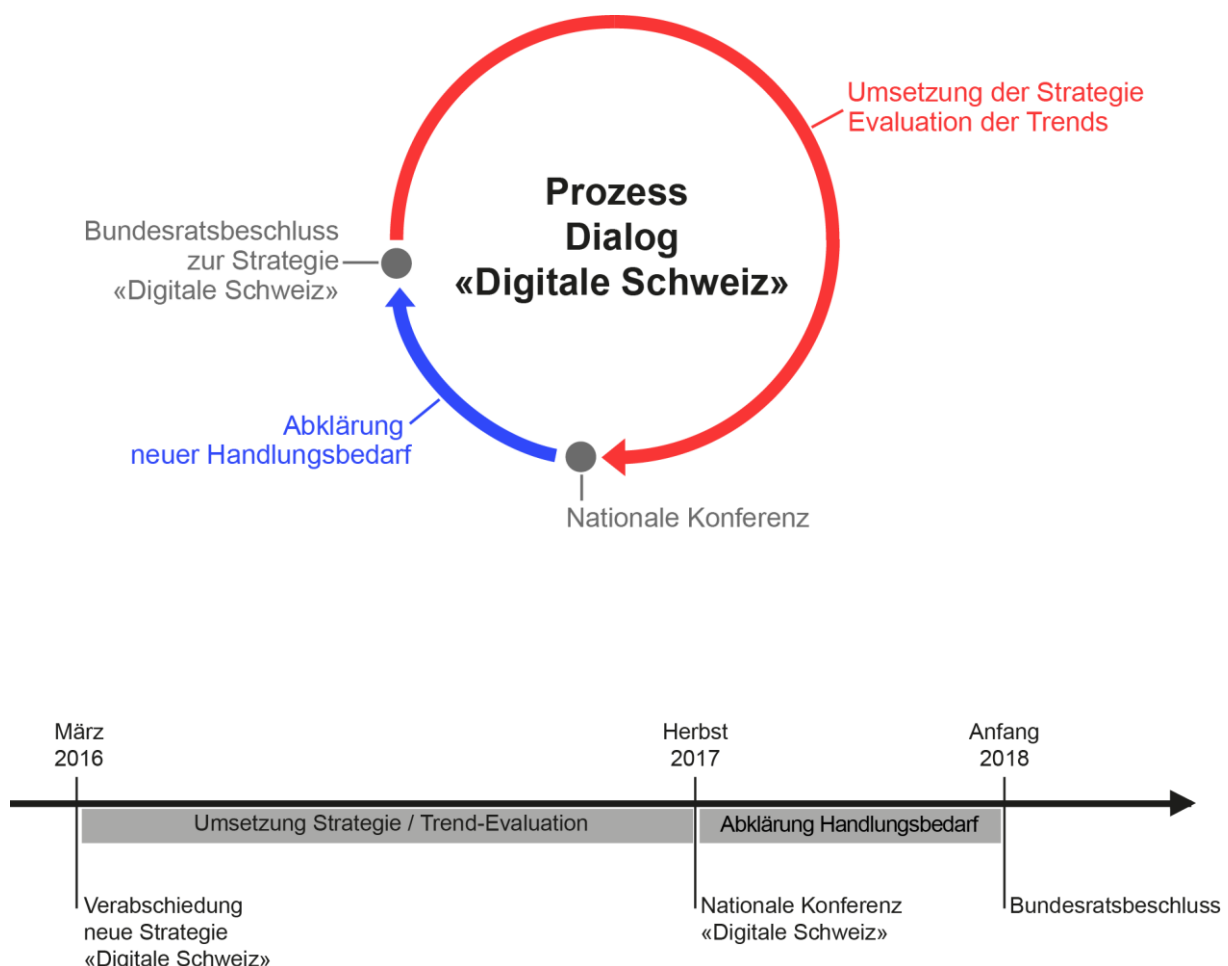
Umsetzung der Strategie
Evaluation der Trends

Prozess
Dialog
«Digitale Schweiz»

Bundesratsbeschluss
zur Strategie
«Digitale Schweiz»

Abklärung
neuer Handlungsbedarf

Nationale Konferenz

März
2016

Herbst
2017

Anfang
2018

Umsetzung Strategie / Trend-Evaluation

Abklärung Handlungsbedarf

Verabschiedung
neue Strategie
«Digitale Schweiz»

Nationale Konferenz
«Digitale Schweiz»

Bundesratsbeschluss